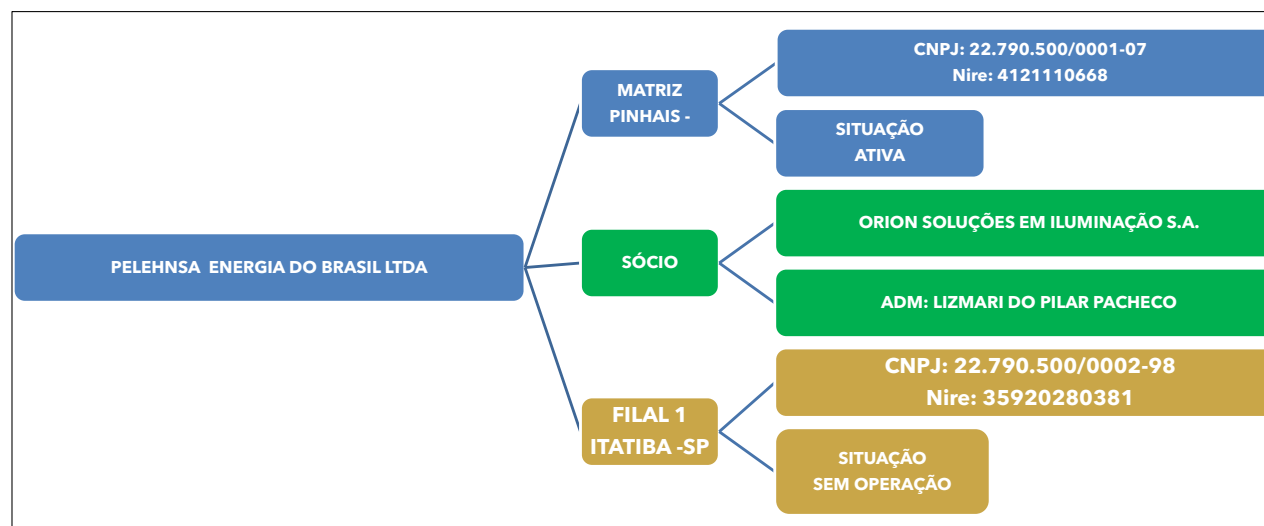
PELEHNSA ENERGIA DO BRASIL LTDA

MATRIZ PINHAIS -

CNPJ: 22.790.500/0001-07
Nire: 4121110668

SITUAÇÃO ATIVA

SÓCIO

ORION SOLUÇÕES EM ILUMINAÇÃO S.A.

ADM: LIZMARI DO PILAR PACHECO

FILAL 1 ITATIBA -SP

CNPJ: 22.790.500/0002-98
Nire: 35920280381

SITUAÇÃO SEM OPERAÇÃO